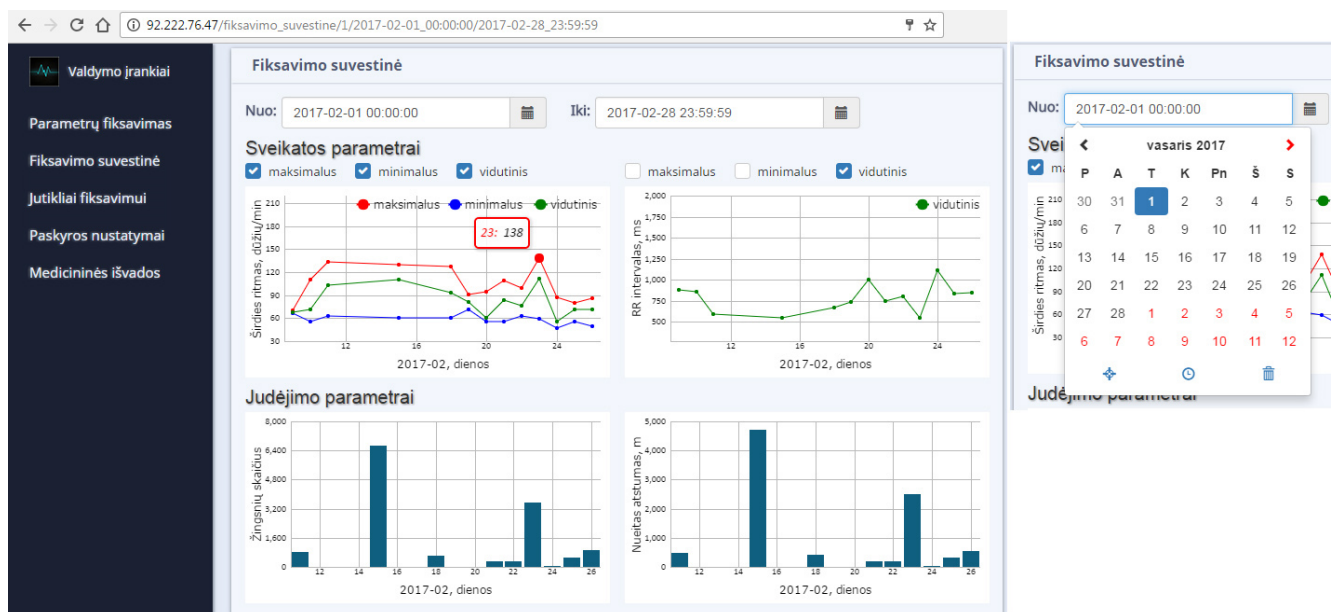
92.222.76.47/fiksavimo_suvestine/1/2017-02-01_00:00:00/2017-02-28_23:59:59

Valdymo įrankiai

Parametrų fiksavimas

Fiksavimo suvestinė

Jutikliai fiksavimui

Paskyros nustatymai

Medicininės išvados

Fiksavimo suvestinė

Nuo: 2017-02-01 00:00:00

Iki: 2017-02-28 23:59:59

Sveikatos parametrai

maksimalus minimalus vidutinis

maksimalus minimalus vidutinis

maksimalus minimalus vidutinis

23: 138

210 180 150 120 90 60 30

Širdies ritmas, dūžių/min

12 16 20 24

2017-02, dienos

vidutinis

2,000 1,750 1,500 1,250 1,000 750 500

RR intervalas, ms

12 16 20 24

2017-02, dienos

Judėjimo parametrai

8,000 6,400 4,800 3,200 1,600 0

Žingsnių skaičius

12 14 16 18 20 22 24 26

2017-02, dienos

5,000 4,000 3,000 2,000 1,000 0

Nueitas atstumas, m

12 14 16 18 20 22 24 26

2017-02, dienos

Fiksavimo suvestinė

Nuo: 2017-02-01 00:00:00

Sveik

vasaris 2017

| P | A | T | K | Pn | Š | S |
|---|---|---|---|---|---|---|
| 30 | 31 | 1 | 2 | 3 | 4 | 5 |
| 6 | 7 | 8 | 9 | 10 | 11 | 12 |
| 13 | 14 | 15 | 16 | 17 | 18 | 19 |
| 20 | 21 | 22 | 23 | 24 | 25 | 26 |
| 27 | 28 | 1 | 2 | 3 | 4 | 5 |
| 6 | 7 | 8 | 9 | 10 | 11 | 12 |

210 180 150 120 90 60 30

Širdies ritmas, dūžių/min

Judėjimo parametrai